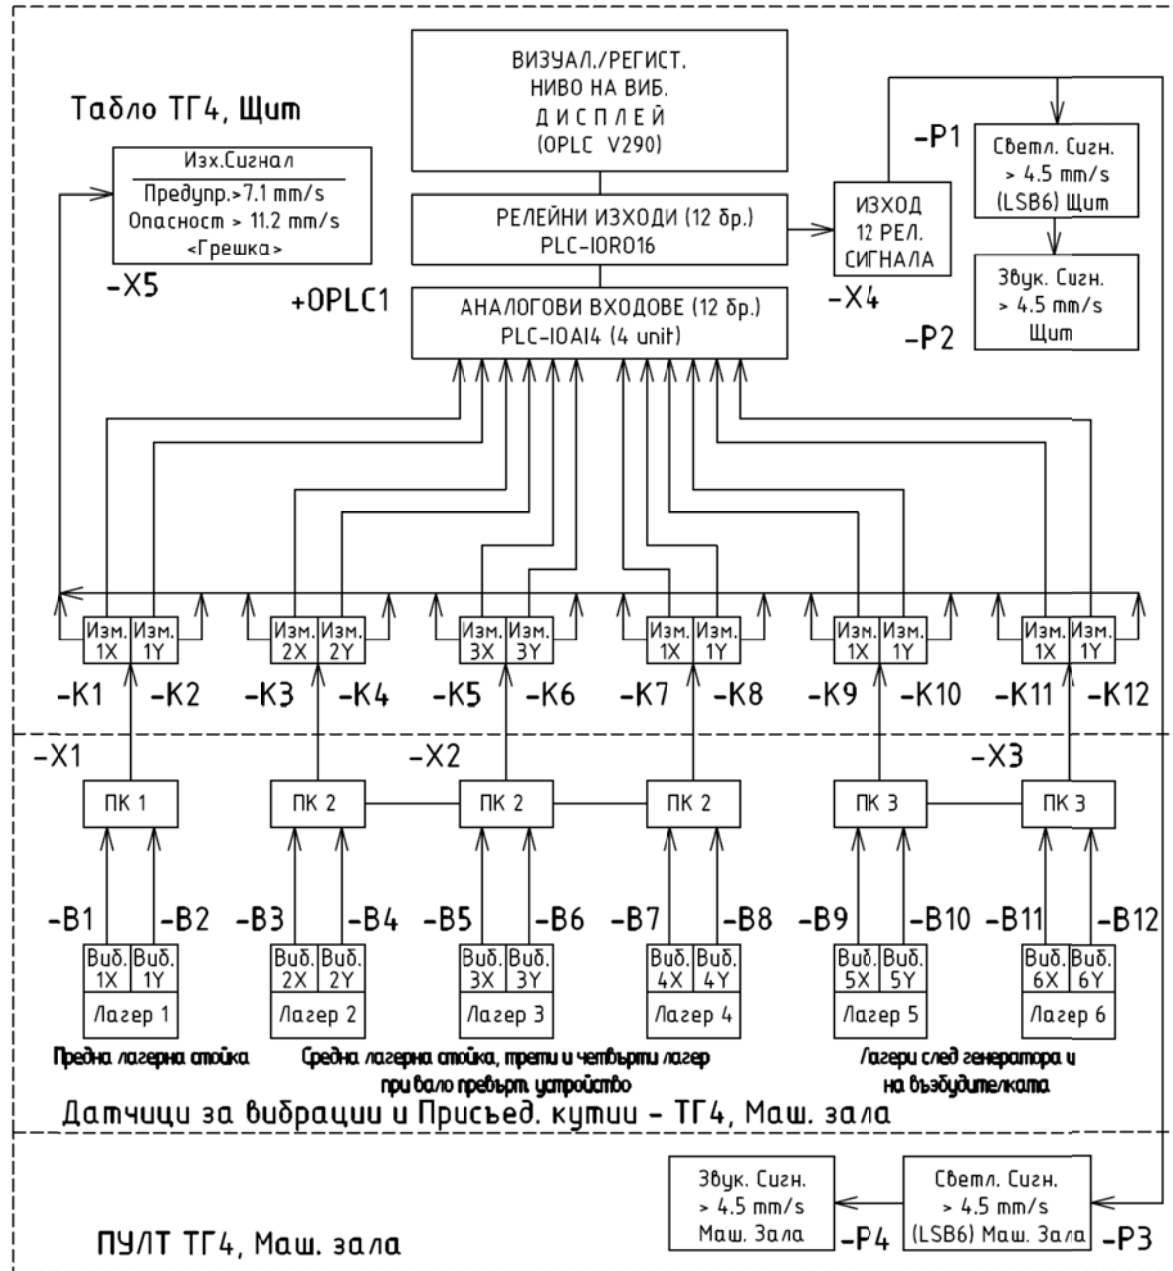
ВИЗУАЛ./РЕГИСТ.
НИВО НА ВИБ.
ДИСПЛЕЙ
(OPLC V290)

Табло ТГ4, Щит

Изх.Сигнал
Предупр.>7.1 mm/s
Опасност > 11.2 mm/s
<Грешка>

-X5

РЕЛЕЙНИ ИЗХОДИ (12 бр.)
PLC-IORO16

-P1

Светл. Сигн.
> 4.5 mm/s
(LSB6) Щит

ИЗХОД
12 РЕЛ.
СИГНАЛА

Звук. Сигн.
> 4.5 mm/s
Щит

+OPLC1

АНАЛОГОВИ ВХОДОВЕ (12 бр.)
PLC-IOAI4 (4 unit)

-X4

-P2

| Изм. 1X | Изм. 1Y |
|---|---|

| Изм. 2X | Изм. 2Y |
|---|---|

| Изм. 3X | Изм. 3Y |
|---|---|

| Изм. 1X | Изм. 1Y |
|---|---|

| Изм. 1X | Изм. 1Y |
|---|---|

| Изм. 1X | Изм. 1Y |
|---|---|

-K1 -K2 -K3 -K4 -K5 -K6 -K7 -K8 -K9 -K10 -K11 -K12

-X1

-X2

-X3

ПК 1 ПК 2 ПК 2 ПК 2 ПК 3 ПК 3

-B1 -B2 -B3 -B4 -B5 -B6 -B7 -B8 -B9 -B10 -B11 -B12

| Виб. 1X | Виб. 1Y |
|---|---|

Лагер 1

| Виб. 2X | Виб. 2Y |
|---|---|

Лагер 2

| Виб. 3X | Виб. 3Y |
|---|---|

Лагер 3

| Виб. 4X | Виб. 4Y |
|---|---|

Лагер 4

| Виб. 5X | Виб. 5Y |
|---|---|

Лагер 5

| Виб. 6X | Виб. 6Y |
|---|---|

Лагер 6

Предна лагерна стойка

Средна лагерна стойка, трети и четвърти лагер при вало превърт. устройство

Лагери след генератора и на възбудителката

Датчици за вибрации и Присъед. кутии - ТГ4, Маш. зала

Звук. Сигн.
> 4.5 mm/s
Маш. Зала

Светл. Сигн.
> 4.5 mm/s
(LSB6) Маш. Зала

-P4

-P3

ПУЛТ ТГ4, Маш. зала